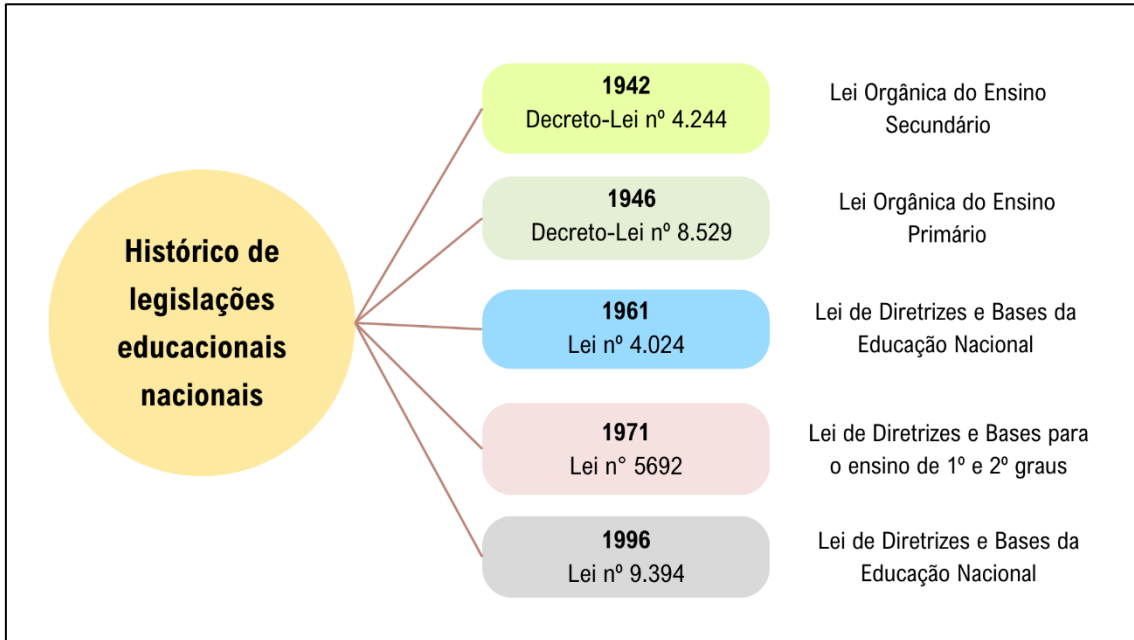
Histórico de legislações educacionais nacionais

1942
Decreto-Lei nº 4.244

Lei Orgânica do Ensino Secundário

1946
Decreto-Lei nº 8.529

Lei Orgânica do Ensino Primário

1961
Lei nº 4.024

Lei de Diretrizes e Bases da Educação Nacional

1971
Lei n° 5692

Lei de Diretrizes e Bases para o ensino de 1º e 2º graus

1996
Lei nº 9.394

Lei de Diretrizes e Bases da Educação Nacional